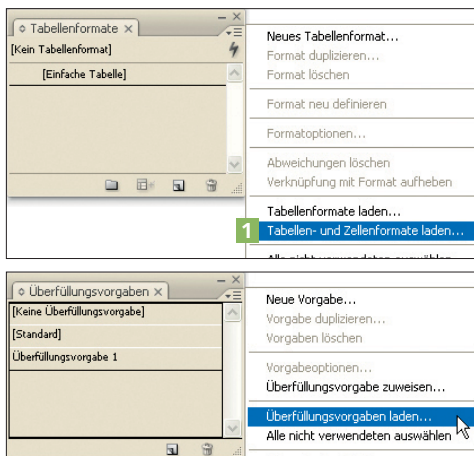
◇ Tabellenformate ×

[Kein Tabellenformat]

[Einfache Tabelle]

Neues Tabellenformat…
Format duplizieren…
Format löschen

Format neu definieren

Formatoptionen…

Abweichungen löschen
Verknüpfung mit Format aufheben

Tabellenformate laden…
1 Tabellen- und Zellenformate laden…

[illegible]

◇ Überfüllungsvorgaben ×

[Keine Überfüllungsvorgabe]

[Standard]

Überfüllungsvorgabe 1

Neue Vorgabe…
Vorgabe duplizieren…
Vorgaben löschen

Vorgabeoptionen…
Überfüllungsvorgabe zuweisen…

Überfüllungsvorgaben laden…
Alle nicht verwendeten auswählen